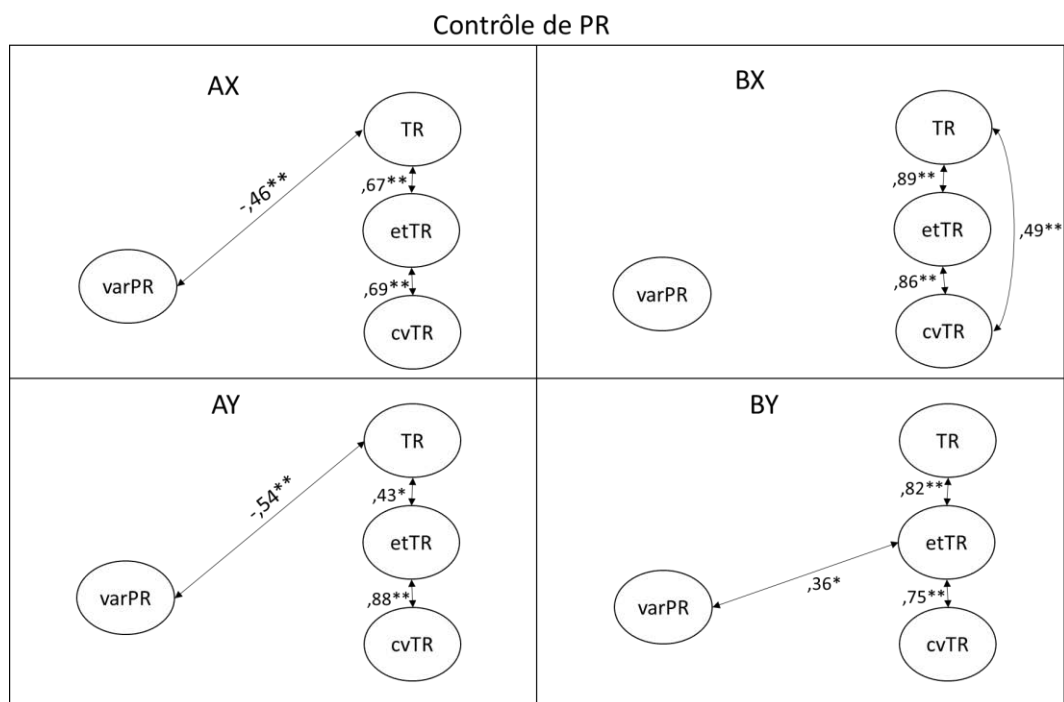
Contrôle de PR

AX

TR

-,46**

,67**

etTR

varPR

,69**

cvTR

BX

TR

,89**

etTR

,49**

varPR

,86**

cvTR

AY

TR

-,54**

,43*

etTR

varPR

,88**

cvTR

BY

TR

,82**

etTR

varPR

,36*

,75**

cvTR